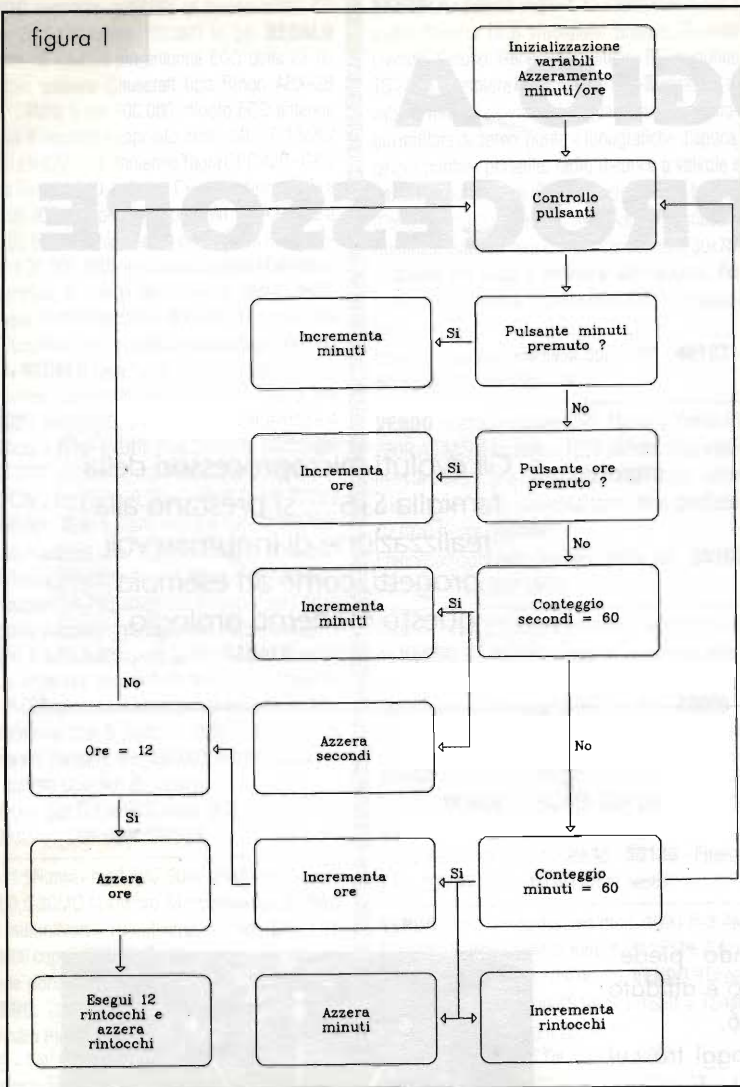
figura 1

Inizializzazione variabili Azzeramento minuti/ore

Controllo pulsanti

Pulsante minuti premuto ?

Si

Incrementa minuti

No

Pulsante ore premuto ?

Si

Incrementa ore

No

Conteggio secondi = 60

Si

Incrementa minuti

Azzera secondi

No

Conteggio minuti = 60

Si

Incrementa ore

Azzera minuti

Incrementa rintocchi

Ore = 12

No

Si

Azzera ore

Esegui 12 rintocchi e azzera rintocchi